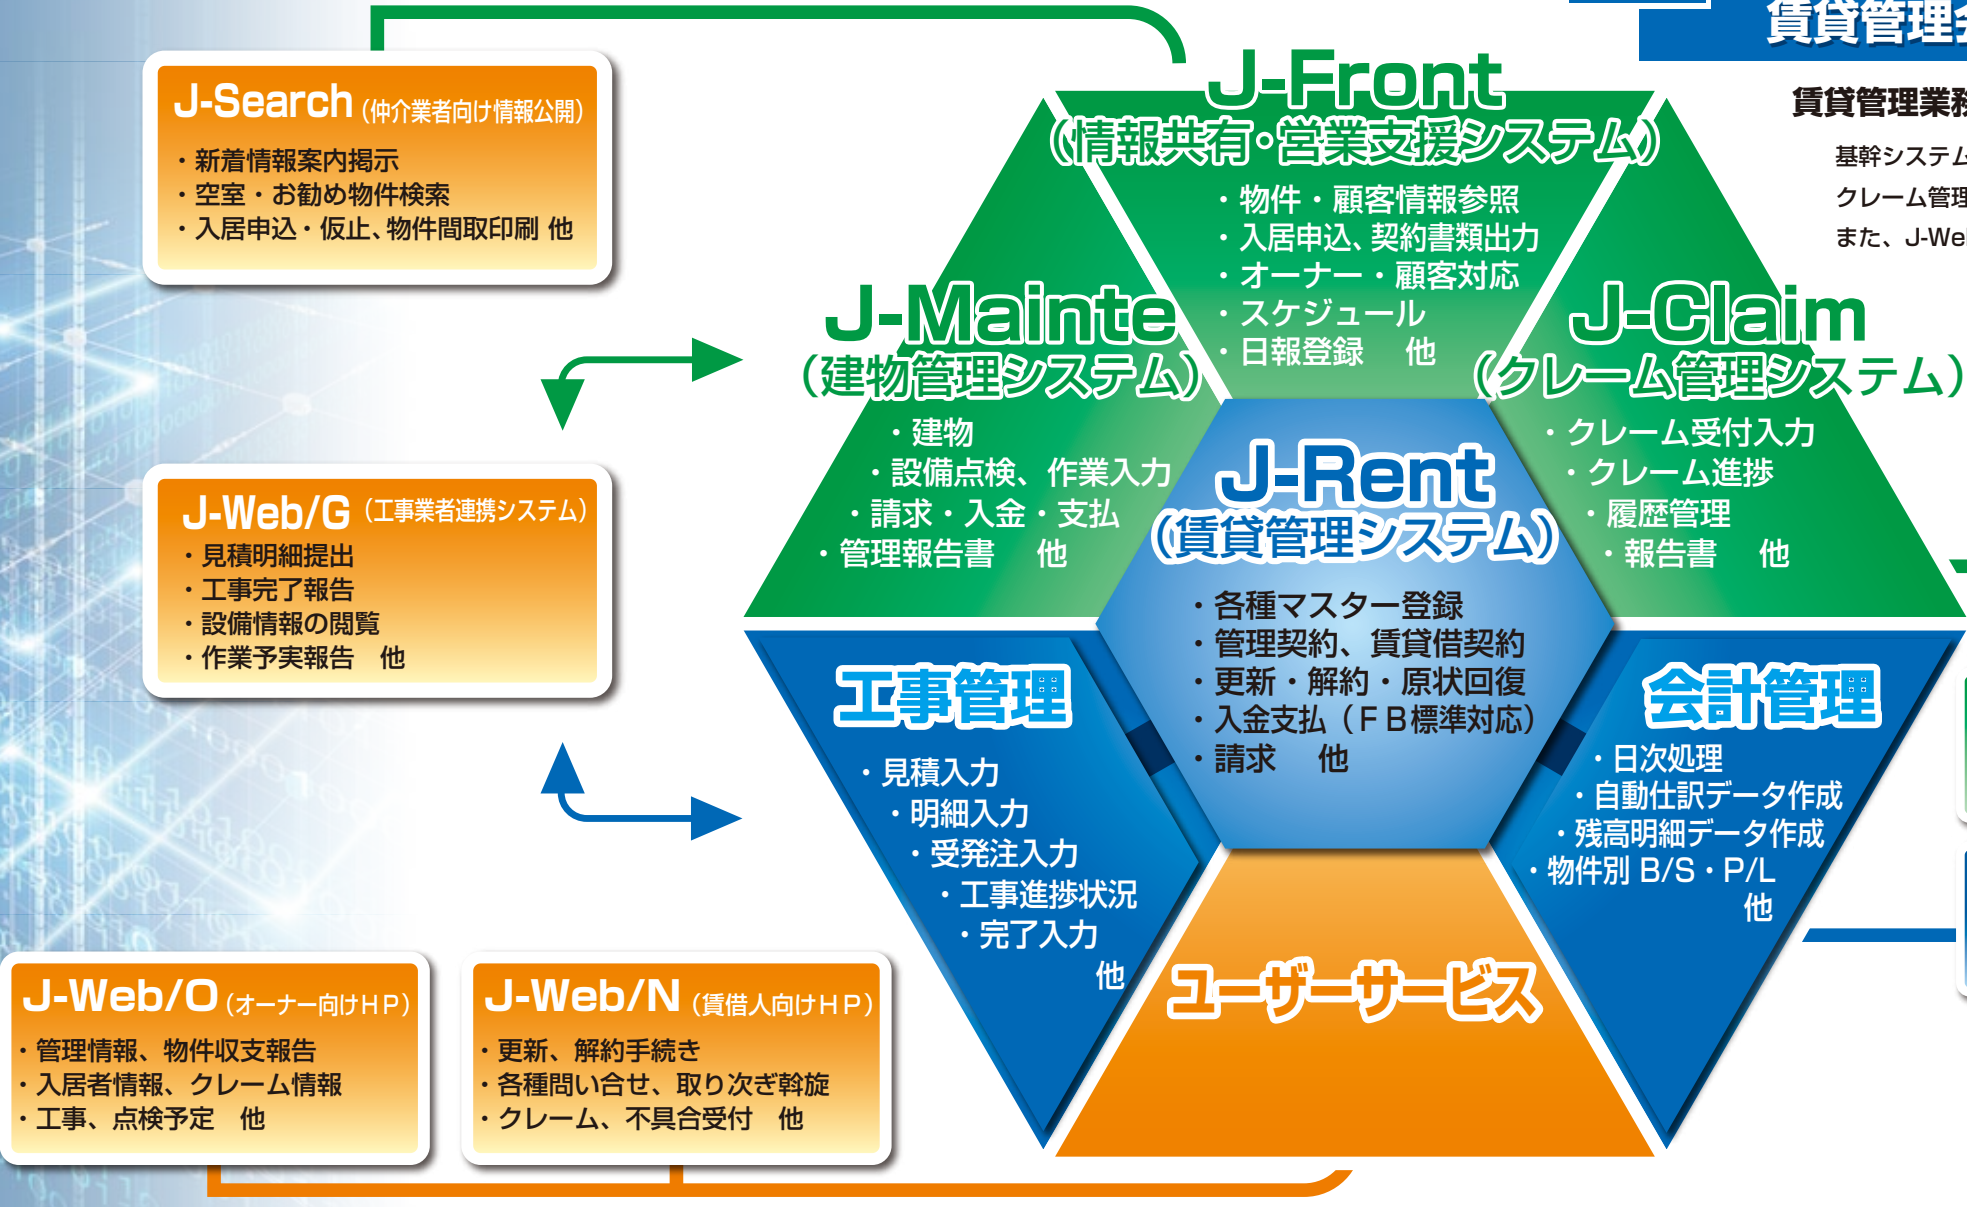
賃貸管理

賃貸管理業務

基幹システム

クレーム管理

また、J-We

J-Search（仲介業者向け情報公開）
・新着情報案内掲示
・空室・お勧め物件検索
・入居申込・仮止、物件間取印刷 他

J-Front
（情報共有・営業支援システム）
・物件・顧客情報参照
・入居申込、契約書類出力
・オーナー・顧客対応
・スケジュール
・日報登録 他

J-Mainte
（建物管理システム）
・建物
・設備点検、作業入力
・請求・入金・支払
・管理報告書 他

J-Claim
（クレーム管理システム）
・クレーム受付入力
・クレーム進捗
・履歴管理
・報告書 他

J-Web/G（工事業者連携システム）
・見積明細提出
・工事完了報告
・設備情報の閲覧
・作業予実報告 他

J-Rent
（賃貸管理システム）
・各種マスター登録
・管理契約、賃貸借契約
・更新・解約・原状回復
・入金支払（ＦＢ標準対応）
・請求 他

工事管理
・見積入力
・明細入力
・受発注入力
・工事進捗状況
・完了入力
他

会計管理
・日次処理
・自動仕訳データ作成
・残高明細データ作成
・物件別 B/S・P/L
他

ユーザーサービス

J-Web/O（オーナー向けＨＰ）
・管理情報、物件収支報告
・入居者情報、クレーム情報
・工事、点検予定 他

J-Web/N（賃借人向けＨＰ）
・更新、解約手続き
・各種問い合せ、取り次ぎ斡旋
・クレーム、不具合受付 他